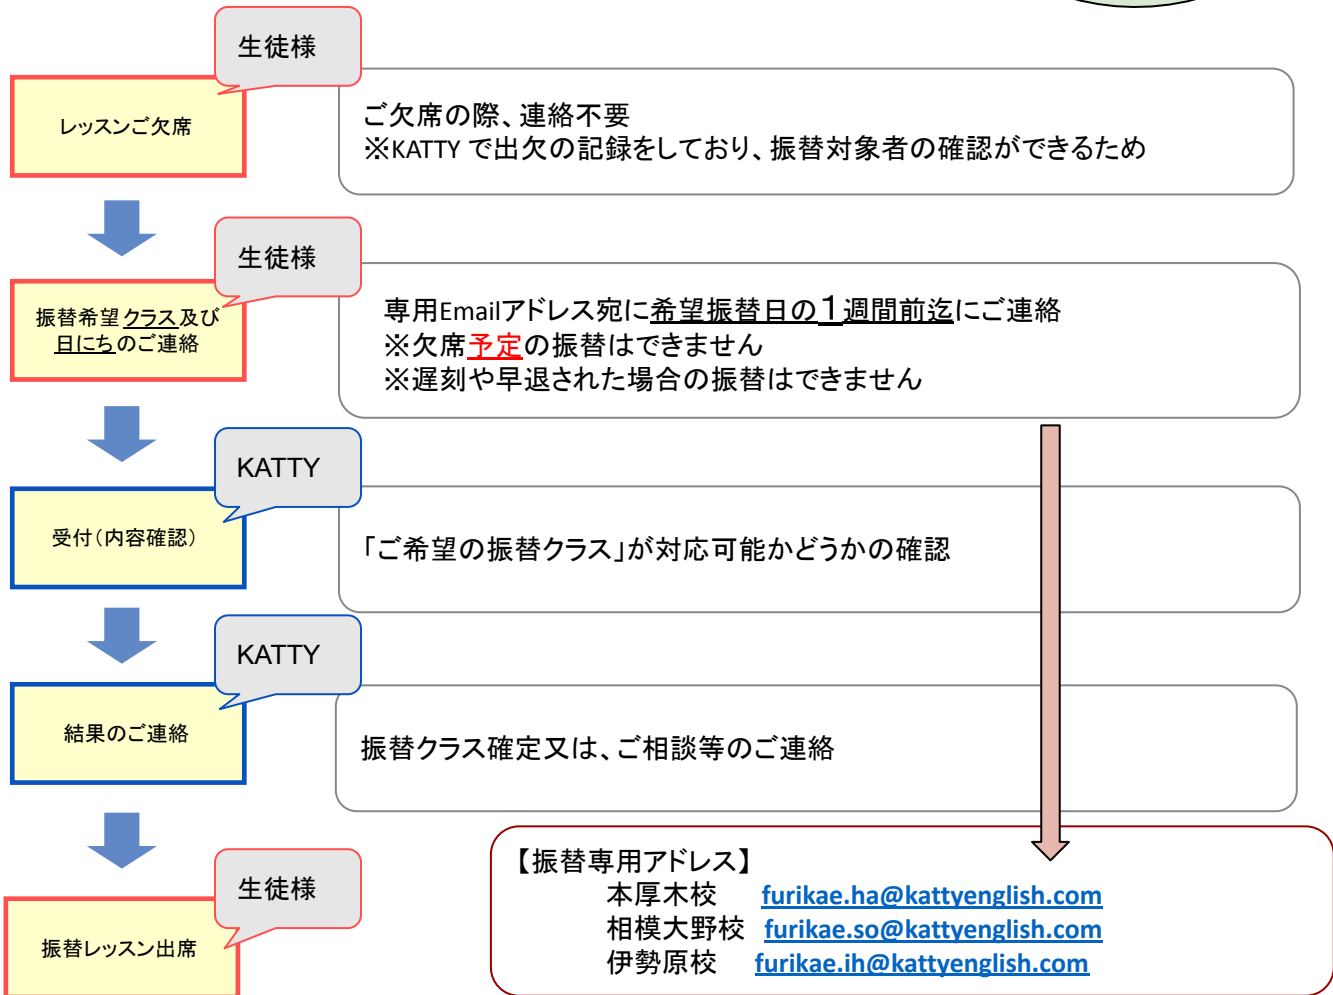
生徒様

レッスンご欠席

ご欠席の際、連絡不要
※KATTY で出欠の記録をしており、振替対象者の確認ができるため

生徒様

振替希望クラス及び日にちのご連絡

専用Emailアドレス宛に希望振替日の1週間前迄にご連絡
※欠席予定の振替はできません
※遅刻や早退された場合の振替はできません

KATTY

受付（内容確認）

「ご希望の振替クラス」が対応可能かどうかの確認

KATTY

結果のご連絡

振替クラス確定又は、ご相談等のご連絡

生徒様

振替レッスン出席

【振替専用アドレス】
本厚木校 furikae.ha@kattyenglish.com
相模大野校 furikae.so@kattyenglish.com
伊勢原校 furikae.ih@kattyenglish.com